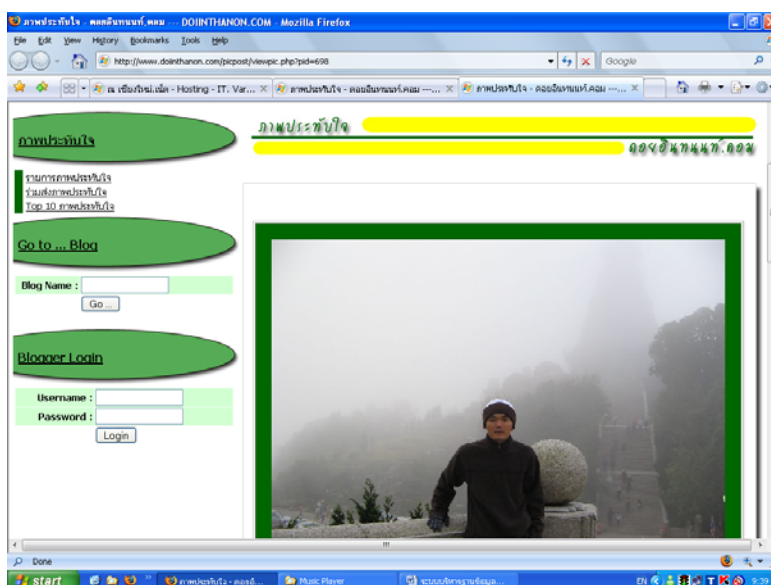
ภาพประทับใจ - ดอยอินทนนท์.คอม .... DOIINTHANON.COM - Mozilla Firefox

File Edit View History Bookmarks Tools Help

http://www.doiinthanon.com/picpost/viewpic.php?pid=698

Google

ณ เชียงใหม่.เน็ต - Hosting - IT. Var... | ภาพประทับใจ - ดอยอินทนนท์.คอม ---... | ภาพประทับใจ - ดอยอินทนนท์.คอม ---...

ภาพประทับใจ

รายการภาพประทับใจ
ร่วมส่งภาพประทับใจ
Top 10 ภาพประทับใจ

Go to ... Blog

Blog Name :
Go ...

Blogger Login

Username :
Password :
Login

ภาพประทับใจ

ดอยอินทนนท์.คอม

Done

start | ภาพประทับใจ - ดอยอิ... | Music Player | ระบบบริหารฐานข้อมูล...

EN 9:39